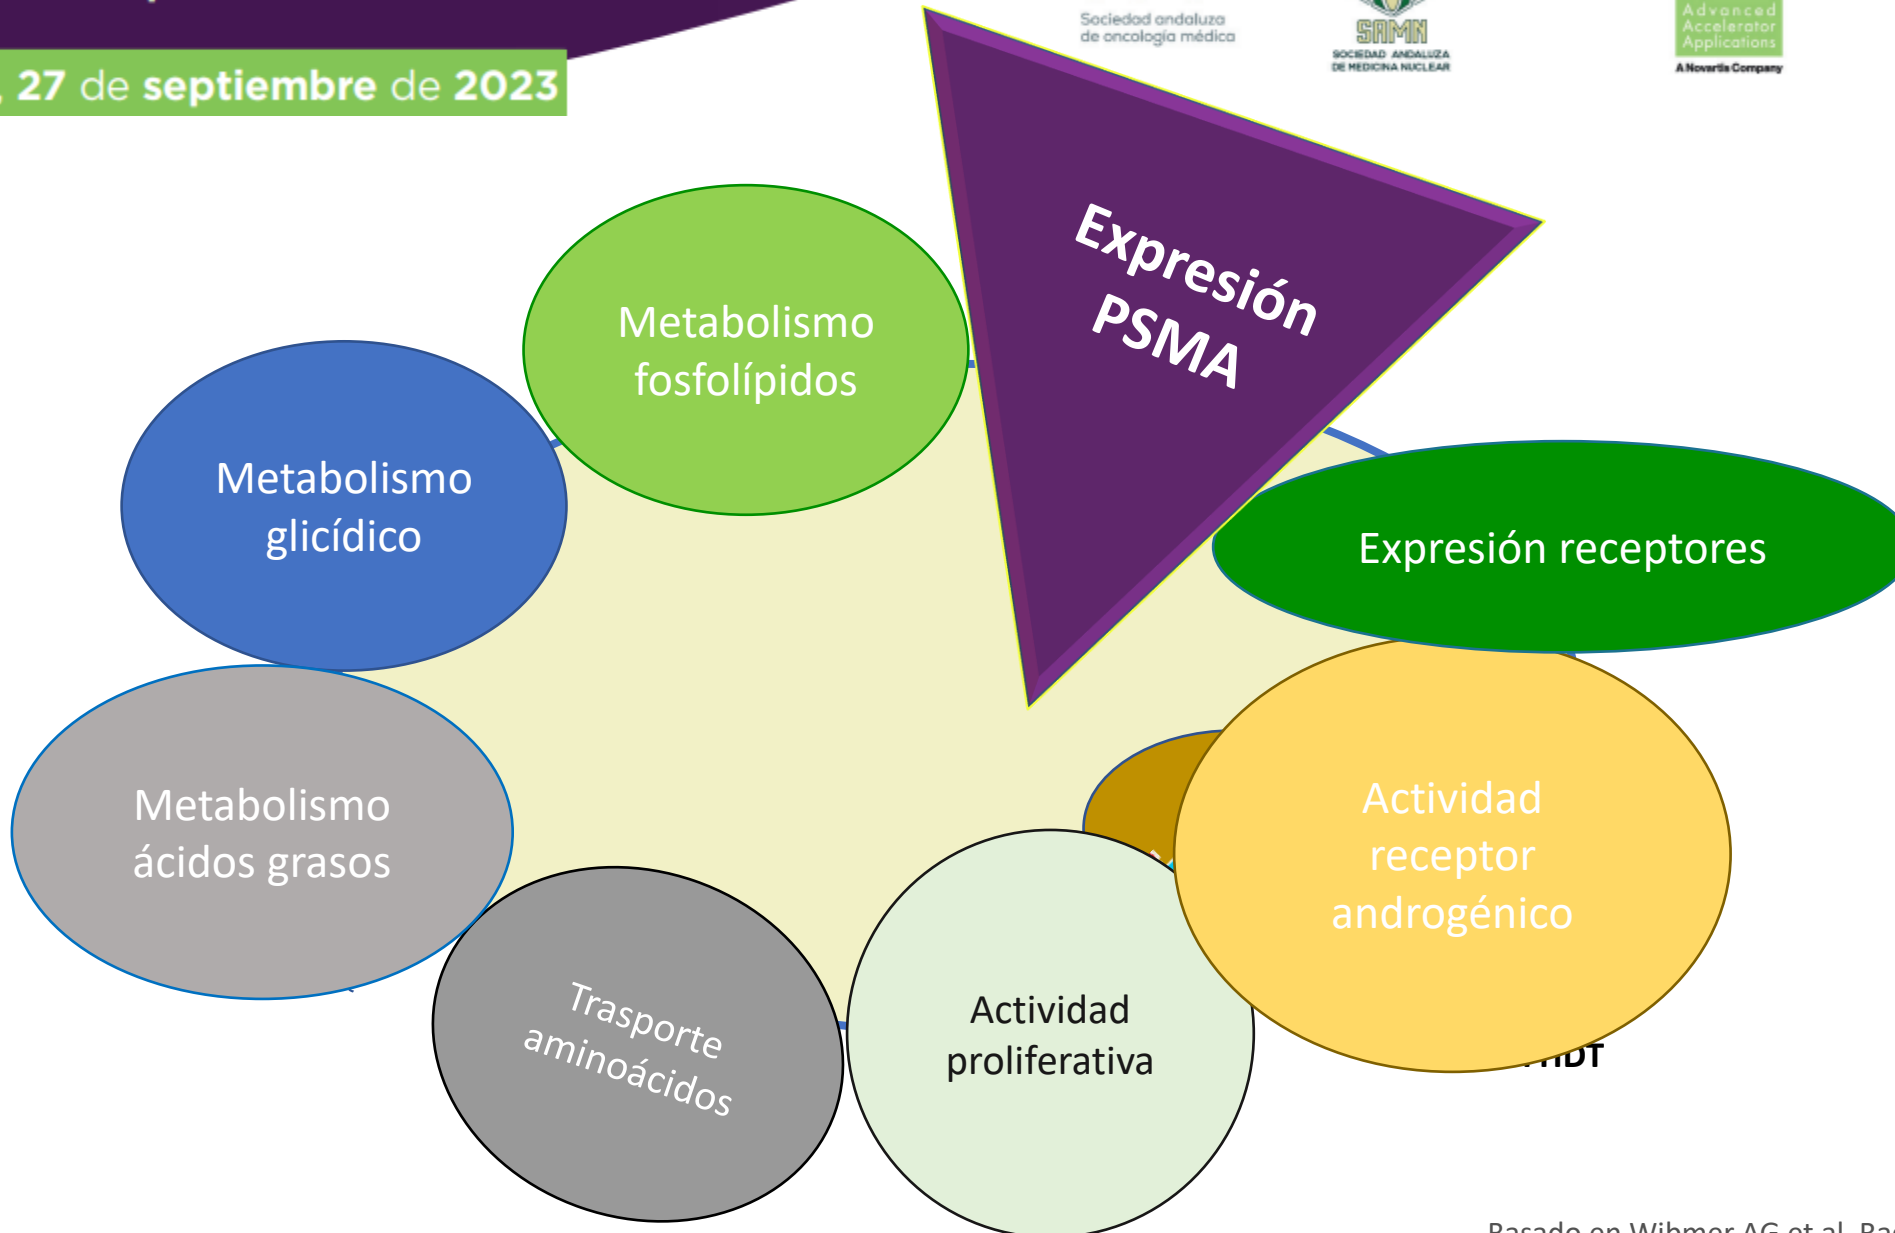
, 27 de septiembre de 2023

Sociedad andaluza de oncología médica

SAMN
SOCIEDAD ANDALUZA DE MEDICINA NUCLEAR

Advanced Accelerator Applications
A Novartis Company

Expresión PSMA

Metabolismo fosfolípidos

Metabolismo glicídico

Expresión receptores

Metabolismo ácidos grasos

Actividad receptor androgénico

Trasporte aminoácidos

Actividad proliferativa

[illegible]TDT

Basado en Wibmer AG et al. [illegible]